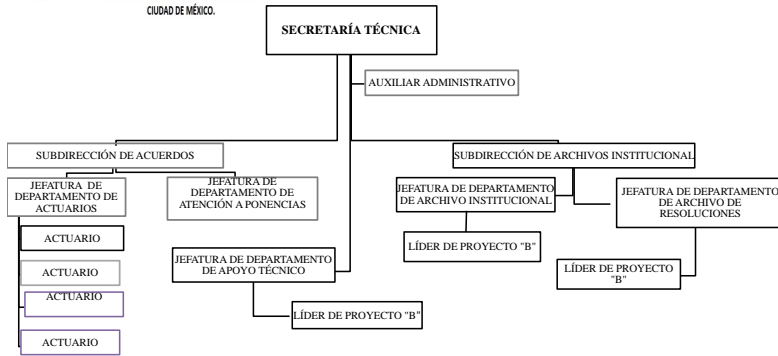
CIUDAD DE MÉXICO.

SECRETARÍA TÉCNICA

AUXILIAR ADMINISTRATIVO

SUBDIRECCIÓN DE ACUERDOS

SUBDIRECCIÓN DE ARCHIVOS INSTITUCIONAL

JEFATURA DE DEPARTAMENTO DE ACTUARIOS

JEFATURA DE DEPARTAMENTO DE ATENCIÓN A PONENCIAS

JEFATURA DE DEPARTAMENTO DE ARCHIVO INSTITUCIONAL

JEFATURA DE DEPARTAMENTO DE ARCHIVO DE RESOLUCIONES

ACTUARIO

ACTUARIO

ACTUARIO

ACTUARIO

JEFATURA DE DEPARTAMENTO DE APOYO TÉCNICO

LÍDER DE PROYECTO "B"

LÍDER DE PROYECTO "B"

LÍDER DE PROYECTO "B"